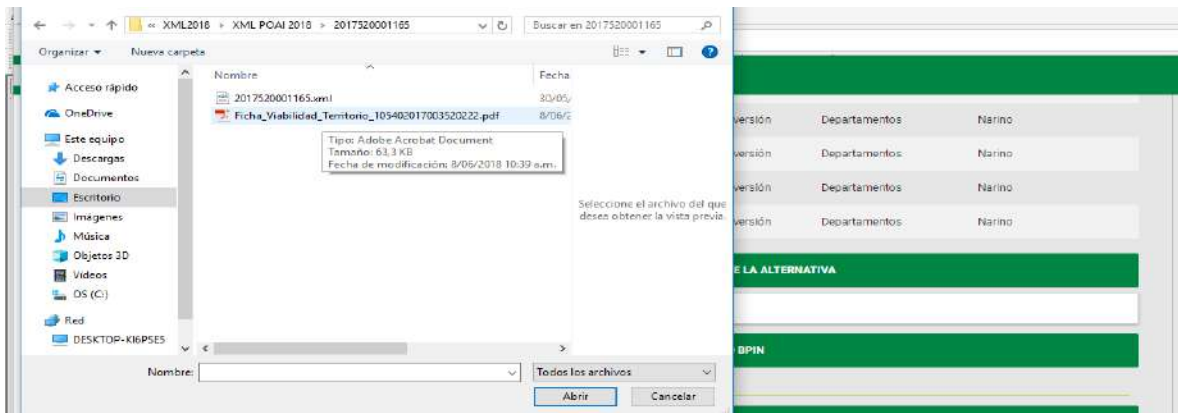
« XML2018 › XML POAI 2018 › 2017520001165

Buscar en 2017520001165

Organizar ▾ Nueva carpeta

Acceso rápido
OneDrive
Este equipo
Descargas
Documentos
Escritorio
Imágenes
Música
Objetos 3D
Videos
OS (C:)
Red
DESKTOP-KI6PSE5

Nombre
Fecha
2017520001165.xml
30/05/
Ficha_Viabilidad_Territorio_105402017003520222.pdf
8/06/2

Tipo: Adobe Acrobat Document
Tamaño: 63,3 KB
Fecha de modificación: 8/06/2018 10:39 a.m.

Seleccione el archivo del que desea obtener la vista previa.

Nombre:
Todos los archivos
Abrir
Cancelar

versión | Departamentos | Narino
versión | Departamentos | Narino
versión | Departamentos | Narino
versión | Departamentos | Narino

E LA ALTERNATIVA

BPIN